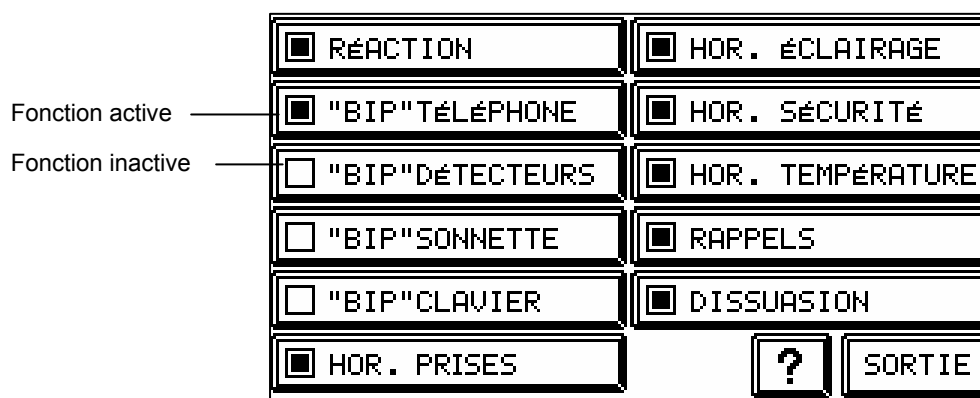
Fonction active

Fonction inactive

RÉACTION

"BIP"TÉLÉPHONE

"BIP"DÉTECTEURS

"BIP"SONNETTE

"BIP"CLAVIER

HOR. PRISES

HOR. ÉCLAIRAGE

HOR. SÉCURITÉ

HOR. TEMPÉRATURE

RAPPELS

DISSUASION

?

SORTIE